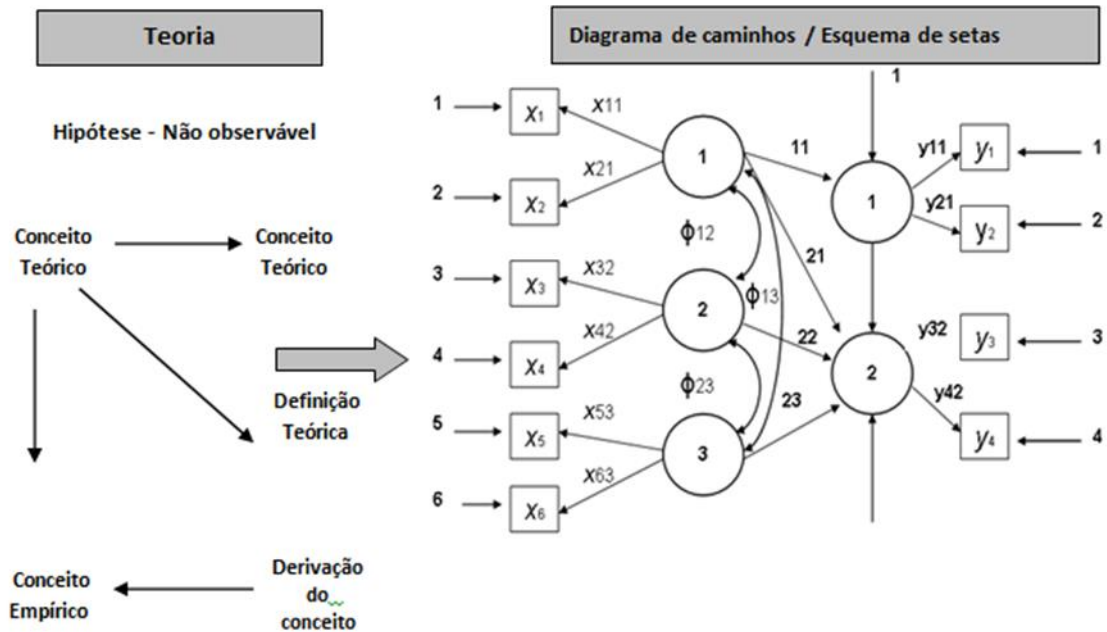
Teoria

Diagrama de caminhos / Esquema de setas

Hipótese - Não observável

Conceito Teórico

Conceito Teórico

Definição Teórica

Conceito Empírico

Derivação do conceito

1
$x_1$
x11
2
$x_2$
x21
3
$x_3$
x32
4
$x_4$
x42
5
$x_5$
x53
6
$x_6$
x63

1
2
3
$\phi_{12}$
$\phi_{13}$
$\phi_{23}$

11
21
22
23

1
1
2

y11
$y_1$
1
y21
$y_2$
2
y32
$y_3$
3
y42
$y_4$
4